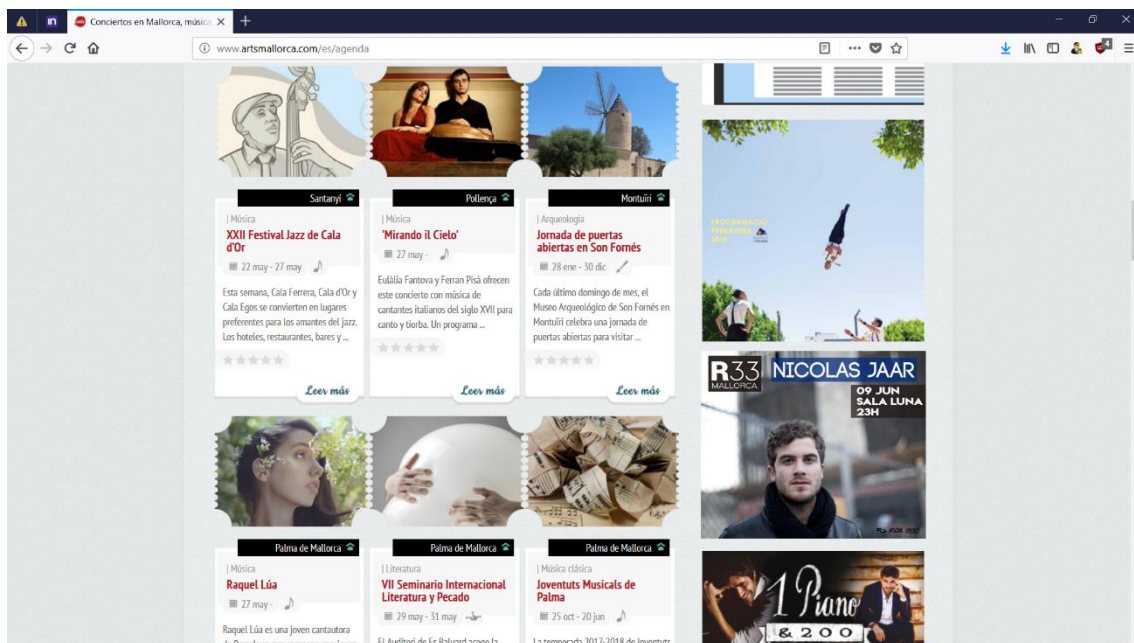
Conciertos en Mallorca, música ×

www.artsmallorca.com/es/agenda

Santanyí

| Música

XXII Festival Jazz de Cala d'Or

22 may - 27 may

Esta semana, Cala Ferrera, Cala d'Or y Cala Egos se convierten en lugares preferentes para los amantes del jazz. Los hoteles, restaurantes, bares y ...

Leer más

Pollença

| Música

'Mirando il Cielo'

27 may -

Eulàlia Fantova y Ferran Pisà ofrecen este concierto con música de cantantes italianos del siglo XVII para canto y tiorba. Un programa ...

Leer más

Montuïri

| Arqueología

Jornada de puertas abiertas en Son Fornés

28 ene - 30 dic

Cada último domingo de mes, el Museo Arqueológico de Son Fornés en Montuïri celebra una jornada de puertas abiertas para visitar ...

Leer más

PROGRAMACIÓ PRIMAVERA 2018

R33 MALLORCA NICOLAS JAAR 09 JUN SALA LUNA 23H

Palma de Mallorca

| Música

Raquel Lúa

27 may -

Raquel Lúa es una joven cantautora

Palma de Mallorca

| Literatura

VII Seminario Internacional Literatura y Pecado

29 may - 31 may

El Auditori de Es Baluard acoge la

Palma de Mallorca

| Música clásica

Joventuts Musicals de Palma

25 oct - 20 jun

La temporada 2017-2018 de Joventuts

1 Piano & 200